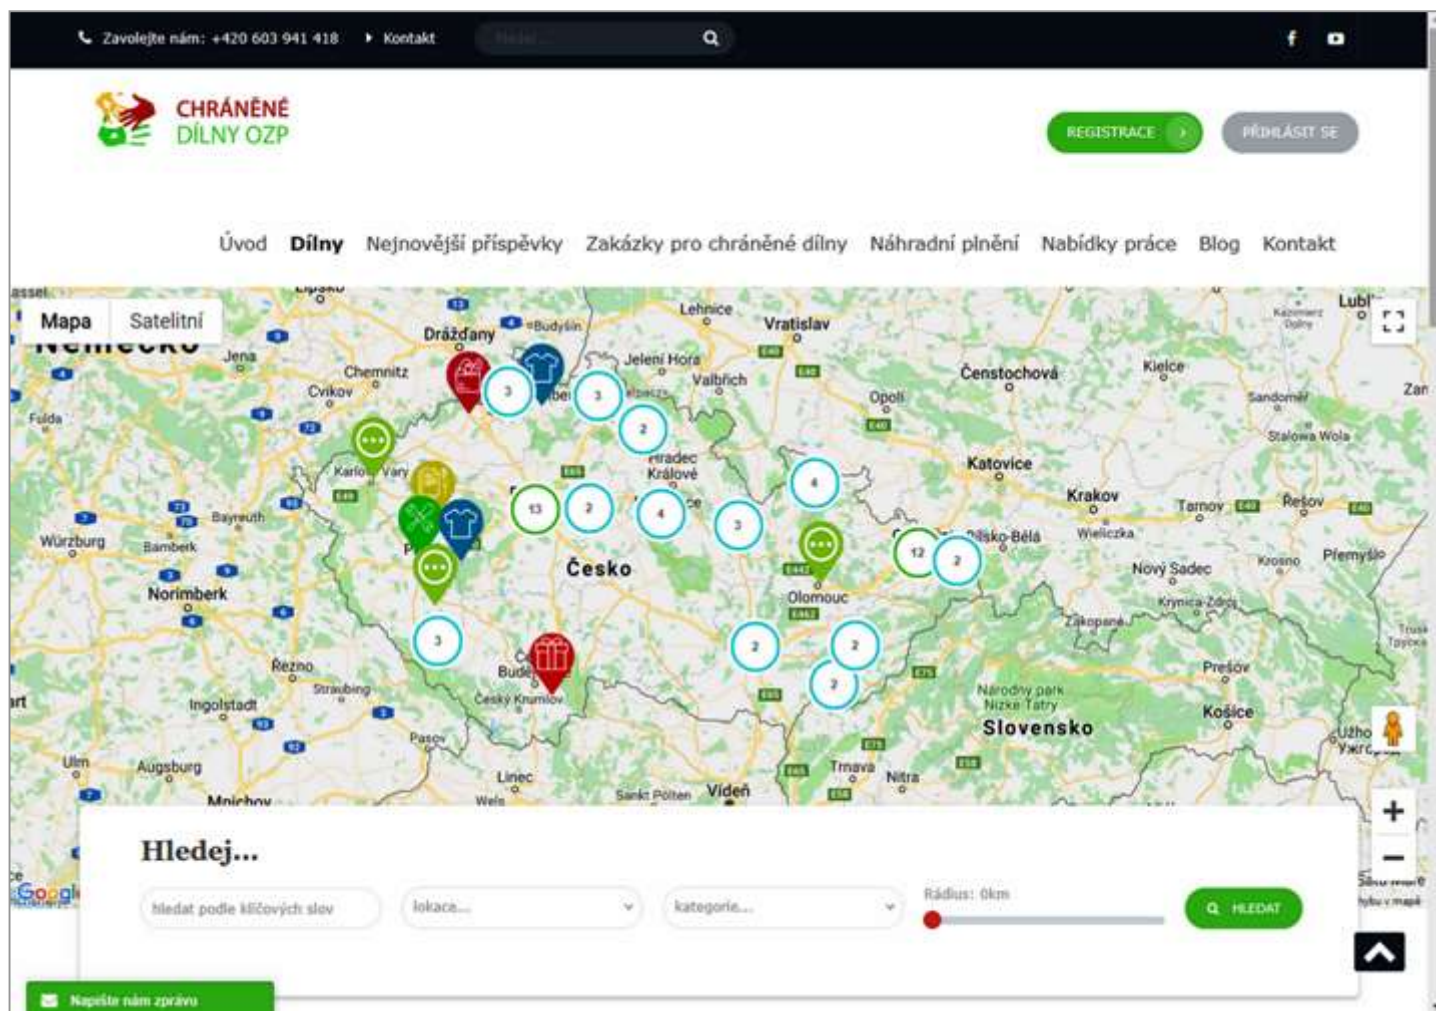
Zavolejte nám: +420 603 941 418 Kontakt Hledat...

CHRÁNĚNÉ DÍLNY OZP

REGISTRACE PŘIHLÁSIT SE

Úvod Dílny Nejnovější příspěvky Zakázky pro chráněné dílny Náhradní plnění Nabídky práce Blog Kontakt

Mapa Satelitní

Německo Jena Chemnitz Cvikov Drážďany Budyšín Lehnice Vratislav Jelení Hora Valbřich Opolí Čenstochová Kielce Sandoměř Stalowa Wola Fulda Karlovy Vary Hradec Králové Katovice Krakov Tarnov Řešov Würzburg Bamberk Bayreuth Česko Bílsko-Bělá Wieliczka Nový Sadec Krosno Přemyšl Norimberk Olomouc Zakopané Prešov Řezno Straubing Ingolstadt České Budějovice Český Krumlov Národní park Nízké Tatry Slovensko Košice Pasov Ulm Augsburg Mnichov Linec Wels Trnava Nitra Sankt Pölten Vídeň Užhorod Lublin

3 3 2 4 13 2 4 3 12 2 3 2 2 2

Hledej...

hledat podle klíčových slov lokace... kategorie... Rádius: 0km HLEDAT

Napište nám zprávu